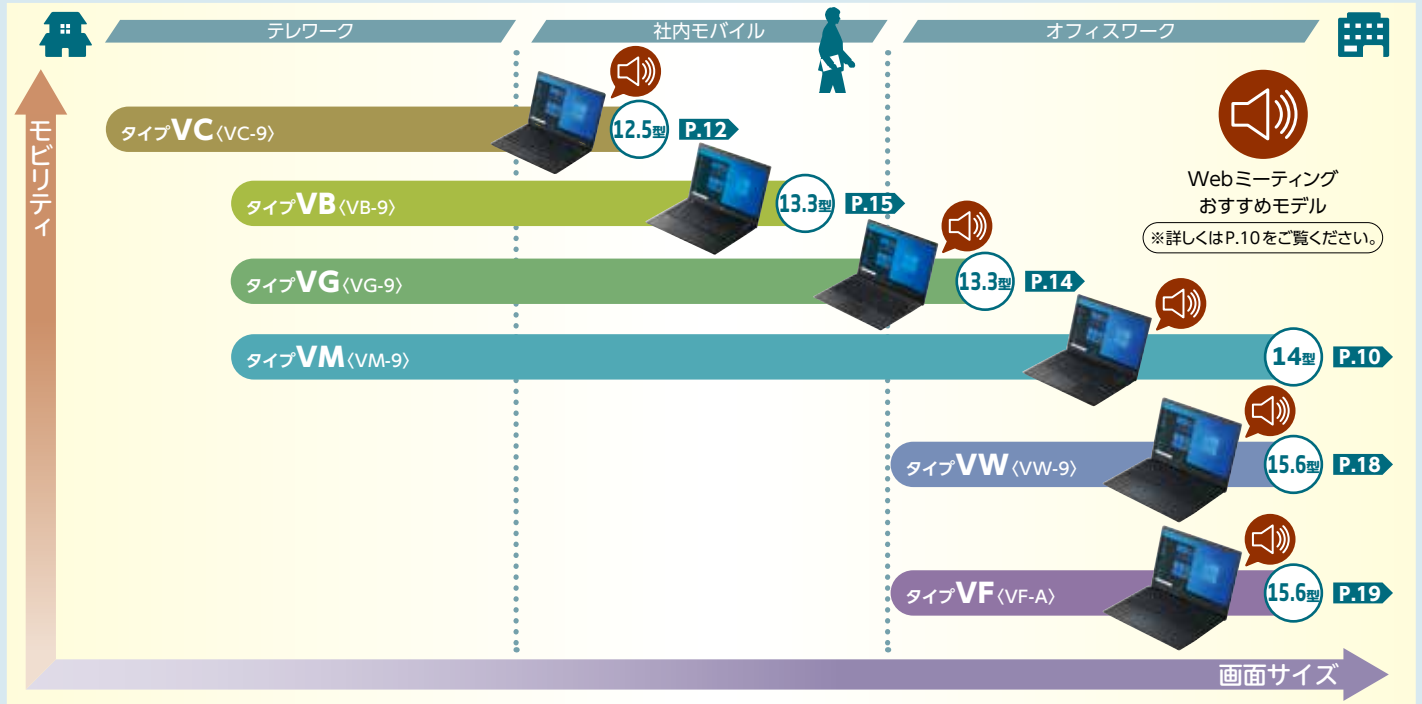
テレワーク

社内モバイル

オフィスワーク

モビリティ

タイプVC〈VC-9〉 12.5型 P.12

タイプVB〈VB-9〉 13.3型 P.15

タイプVG〈VG-9〉 13.3型 P.14

タイプVM〈VM-9〉 14型 P.10

タイプVW〈VW-9〉 15.6型 P.18

タイプVF〈VF-A〉 15.6型 P.19

Webミーティング
おすすめモデル
※詳しくはP.10をご覧ください。

画面サイズ